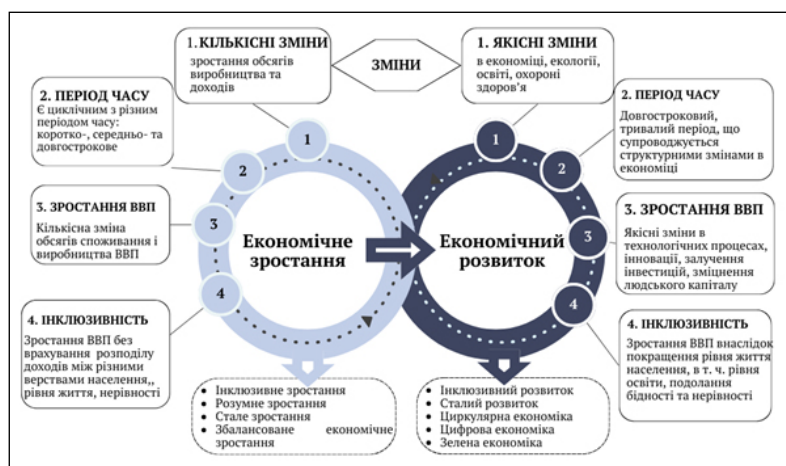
1. КІЛЬКІСНІ ЗМІНИ
зростання обсягів виробництва та доходів

ЗМІНИ

1. ЯКІСНІ ЗМІНИ
в економіці, екології, освіті, охороні здоров'я

2. ПЕРІОД ЧАСУ
Є циклічним з різним періодом часу: коротко-, середньо- та довгострокове

2. ПЕРІОД ЧАСУ
Довгостроковий, тривалий період, що супроводжується структурними змінами в економіці

3. ЗРОСТАННЯ ВВП
Кількісна зміна обсягів споживання і виробництва ВВП

3. ЗРОСТАННЯ ВВП
Якісні зміни в технологічних процесах, інновації, залучення інвестицій, зміцнення людського капіталу

1
2
3
4

Економічне зростання

Економічний розвиток

1
2
3
4

4. ІНКЛЮЗИВНІСТЬ
Зростання ВВП без врахування розподілу доходів між різними верствами населення,, рівня життя, нерівності

4. ІНКЛЮЗИВНІСТЬ
Зростання ВВП внаслідок покращення рівня життя населення, в т. ч. рівня освіти, подолання бідності та нерівності

• Інклюзивне зростання
• Розумне зростання
• Стале зростання
• Збалансоване економічне зростання

• Інклюзивний розвиток
• Сталий розвиток
• Циркулярна економіка
• Цифрова економіка
• Зелена економіка